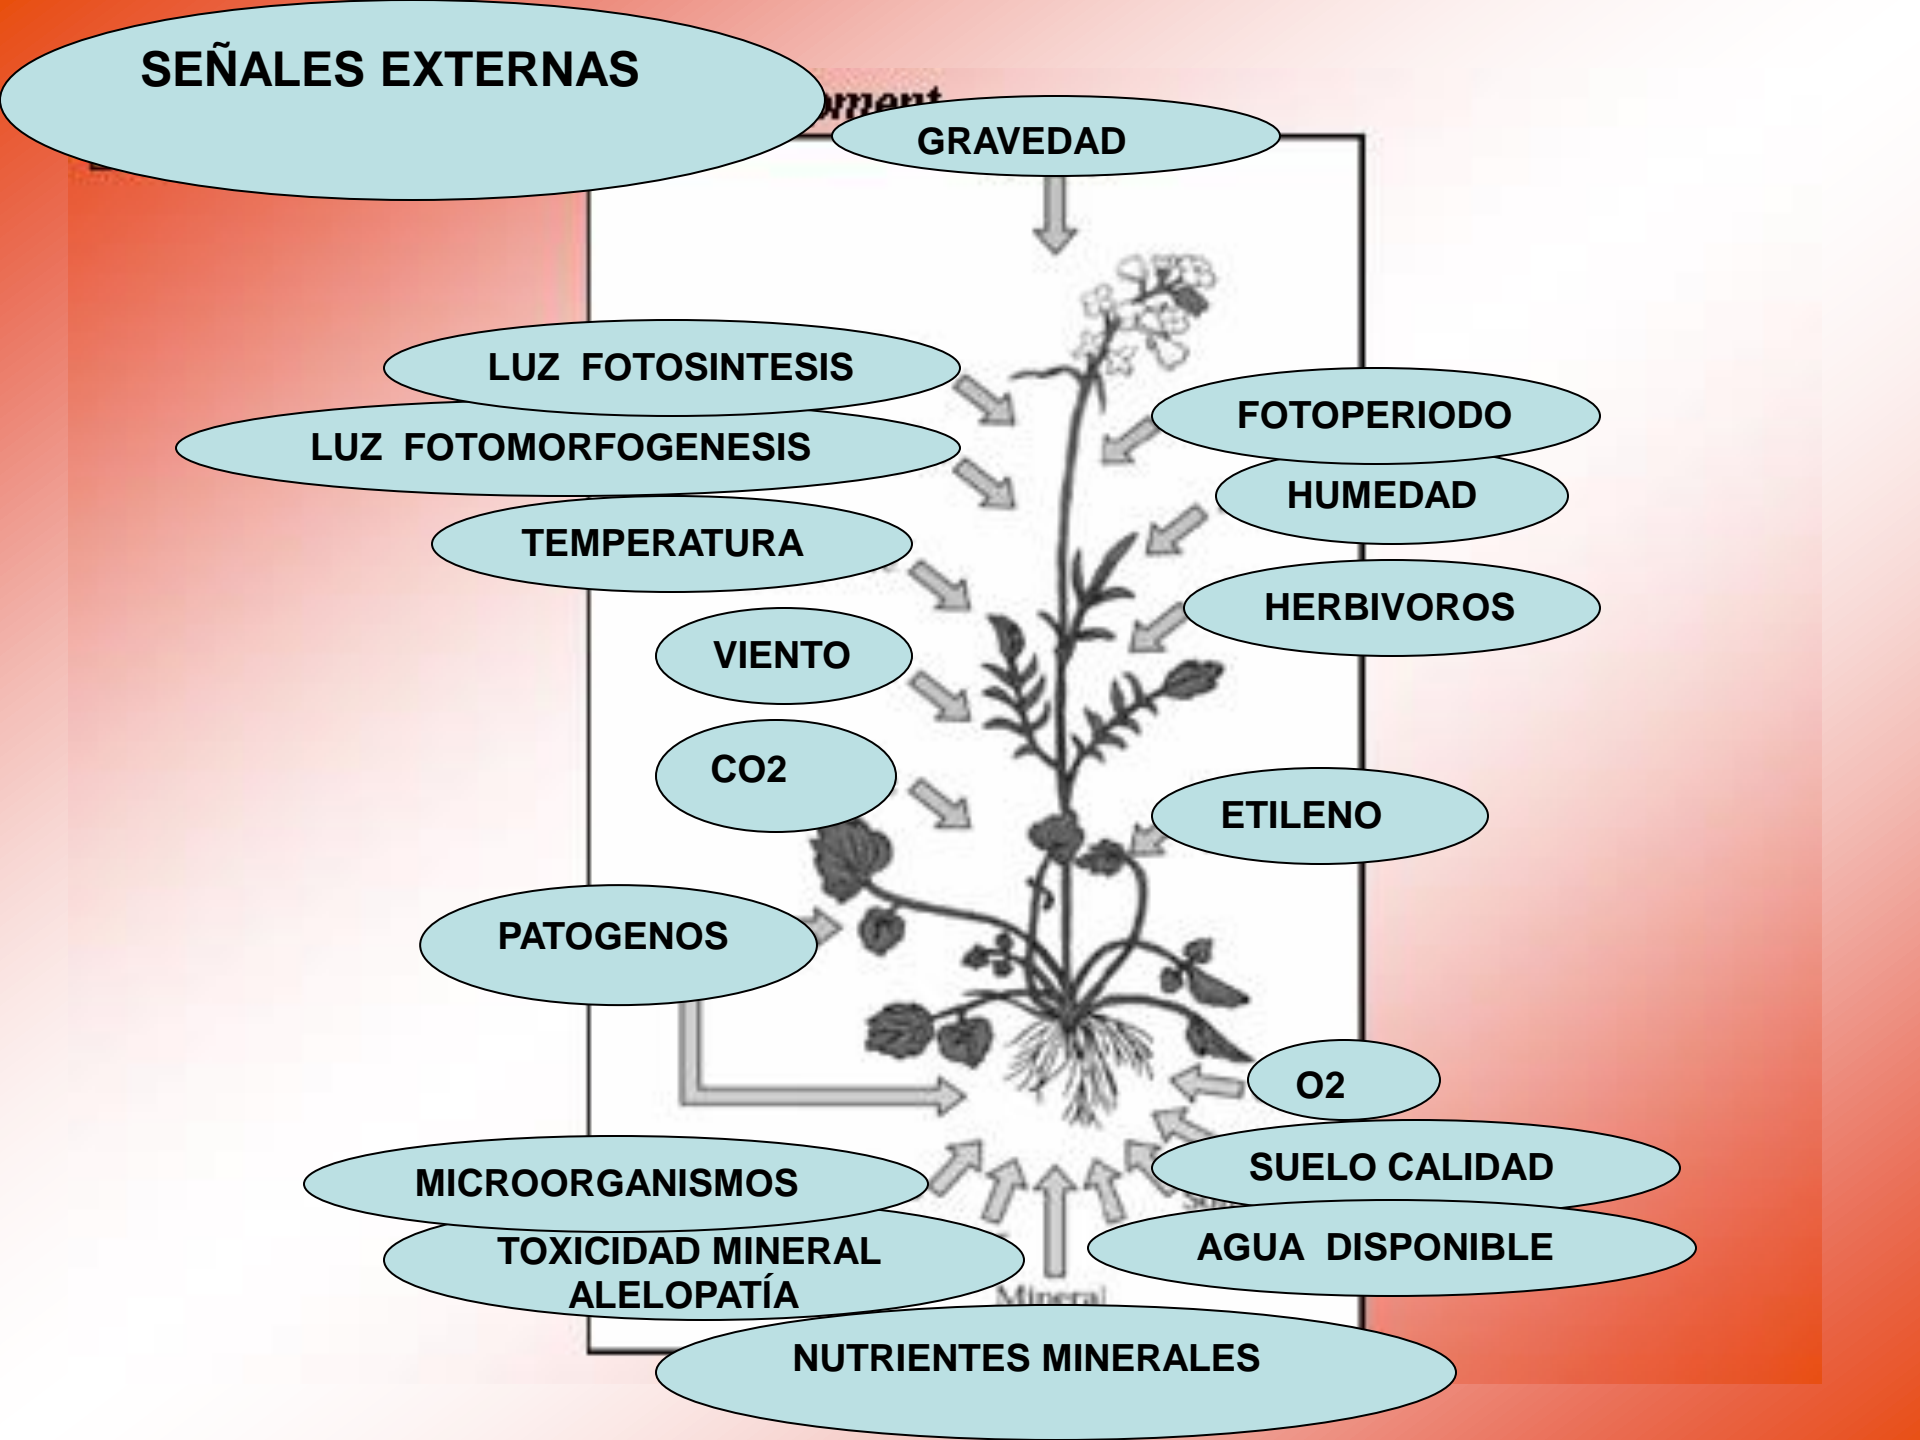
SEÑALES EXTERNAS

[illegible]ment

GRAVEDAD

LUZ FOTOSINTESIS

LUZ FOTOMORFOGENESIS

FOTOPERIODO

HUMEDAD

TEMPERATURA

HERBIVOROS

VIENTO

CO2

ETILENO

PATOGENOS

O2

SUELO CALIDAD

MICROORGANISMOS

TOXICIDAD MINERAL ALELOPATÍA

AGUA DISPONIBLE

Mineral

NUTRIENTES MINERALES